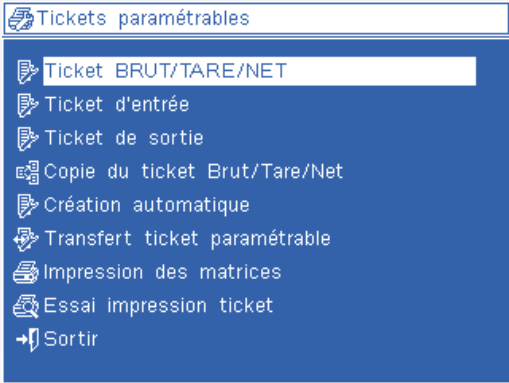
Tickets paramétrables

Ticket BRUT/TARE/NET
Ticket d'entrée
Ticket de sortie
Copie du ticket Brut/Tare/Net
Création automatique
Transfert ticket paramétrable
Impression des matrices
Essai impression ticket
Sortir